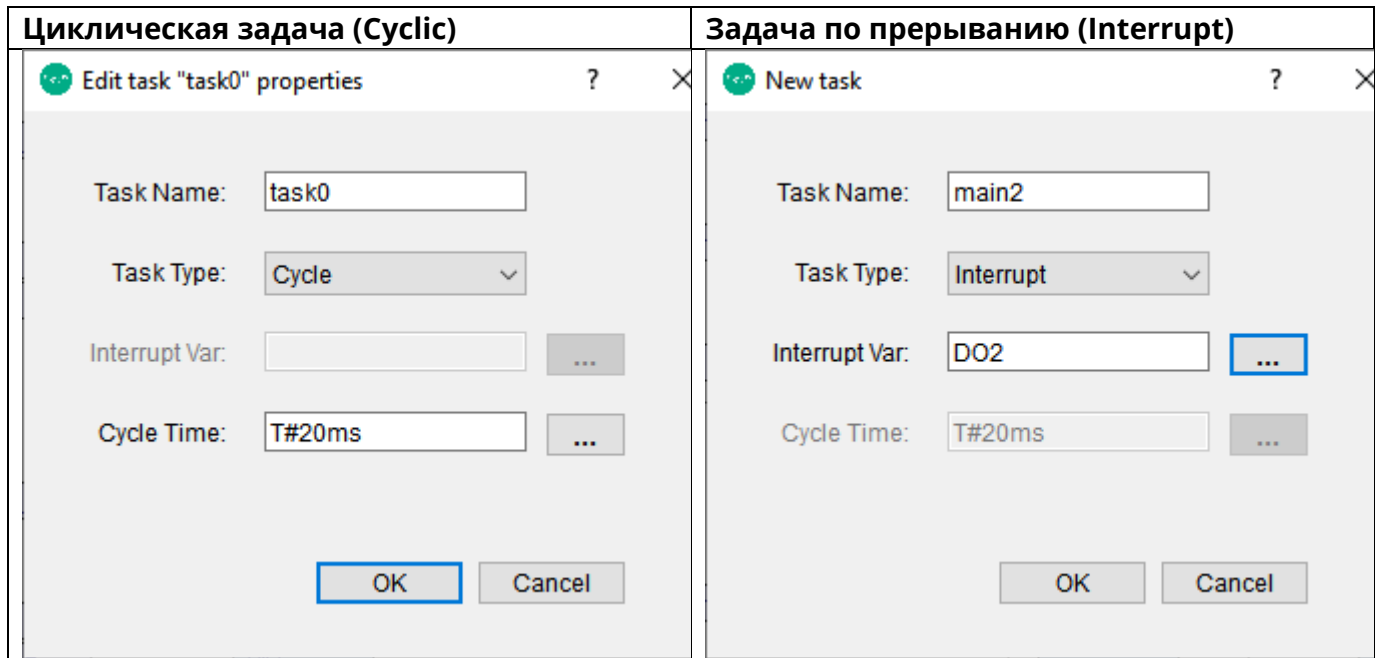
| Циклическая задача (Cyclic) | Задача по прерыванию (Interrupt) |
|---|---|
| Edit task "task0" properties ? X<br>Task Name: task0<br>Task Type: Cycle<br>Interrupt Var: ...<br>Cycle Time: T#20ms ...<br>OK Cancel | New task ? X<br>Task Name: main2<br>Task Type: Interrupt<br>Interrupt Var: DO2 ...<br>Cycle Time: T#20ms ...<br>OK Cancel |